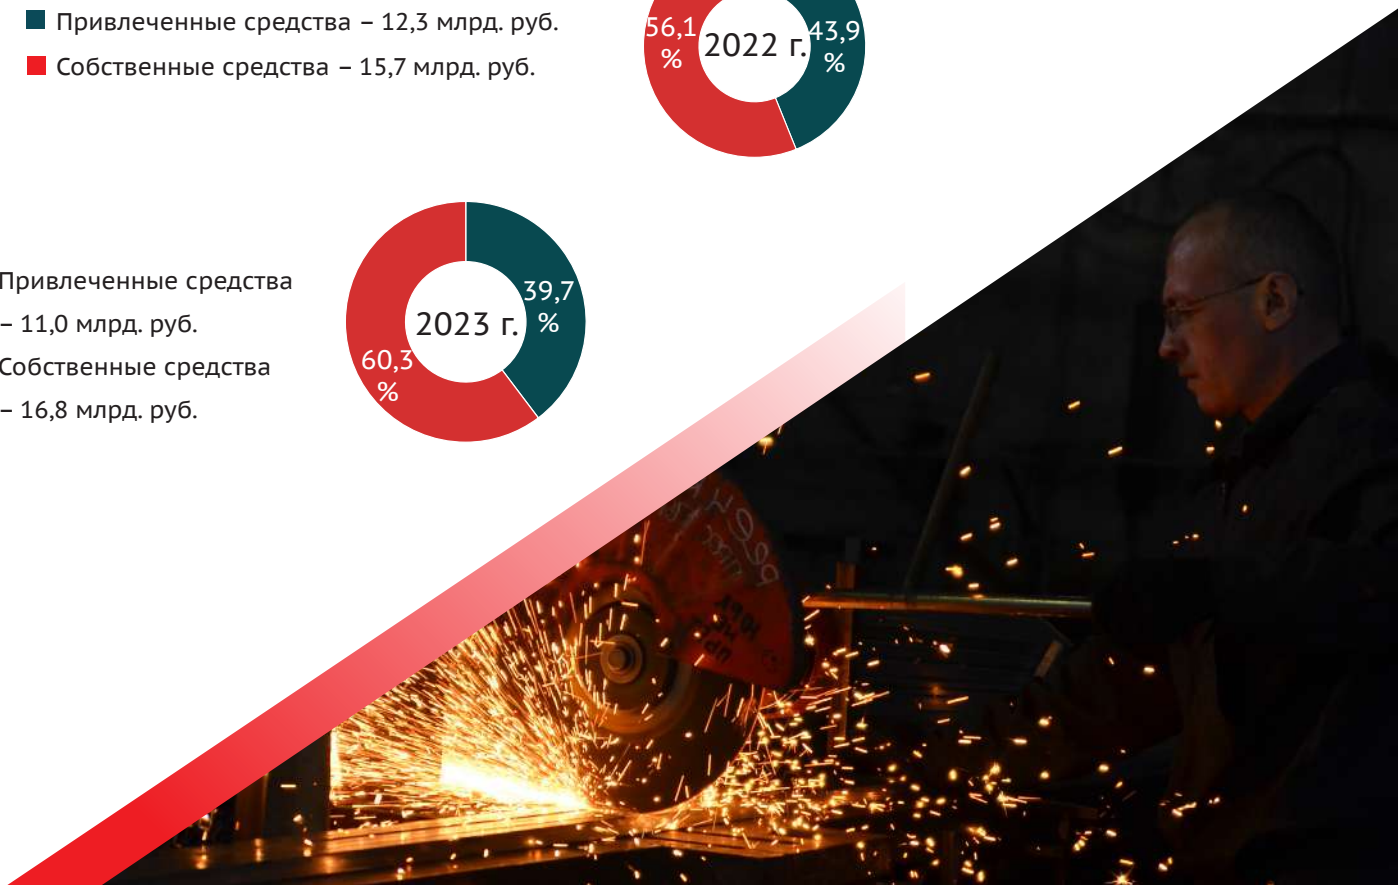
Привлеченные средства – 12,3 млрд. руб.
Собственные средства – 15,7 млрд. руб.

56,1 %
2022 г.
43,9 %

Привлеченные средства – 11,0 млрд. руб.
Собственные средства – 16,8 млрд. руб.

39,7 %
2023 г.
60,3 %